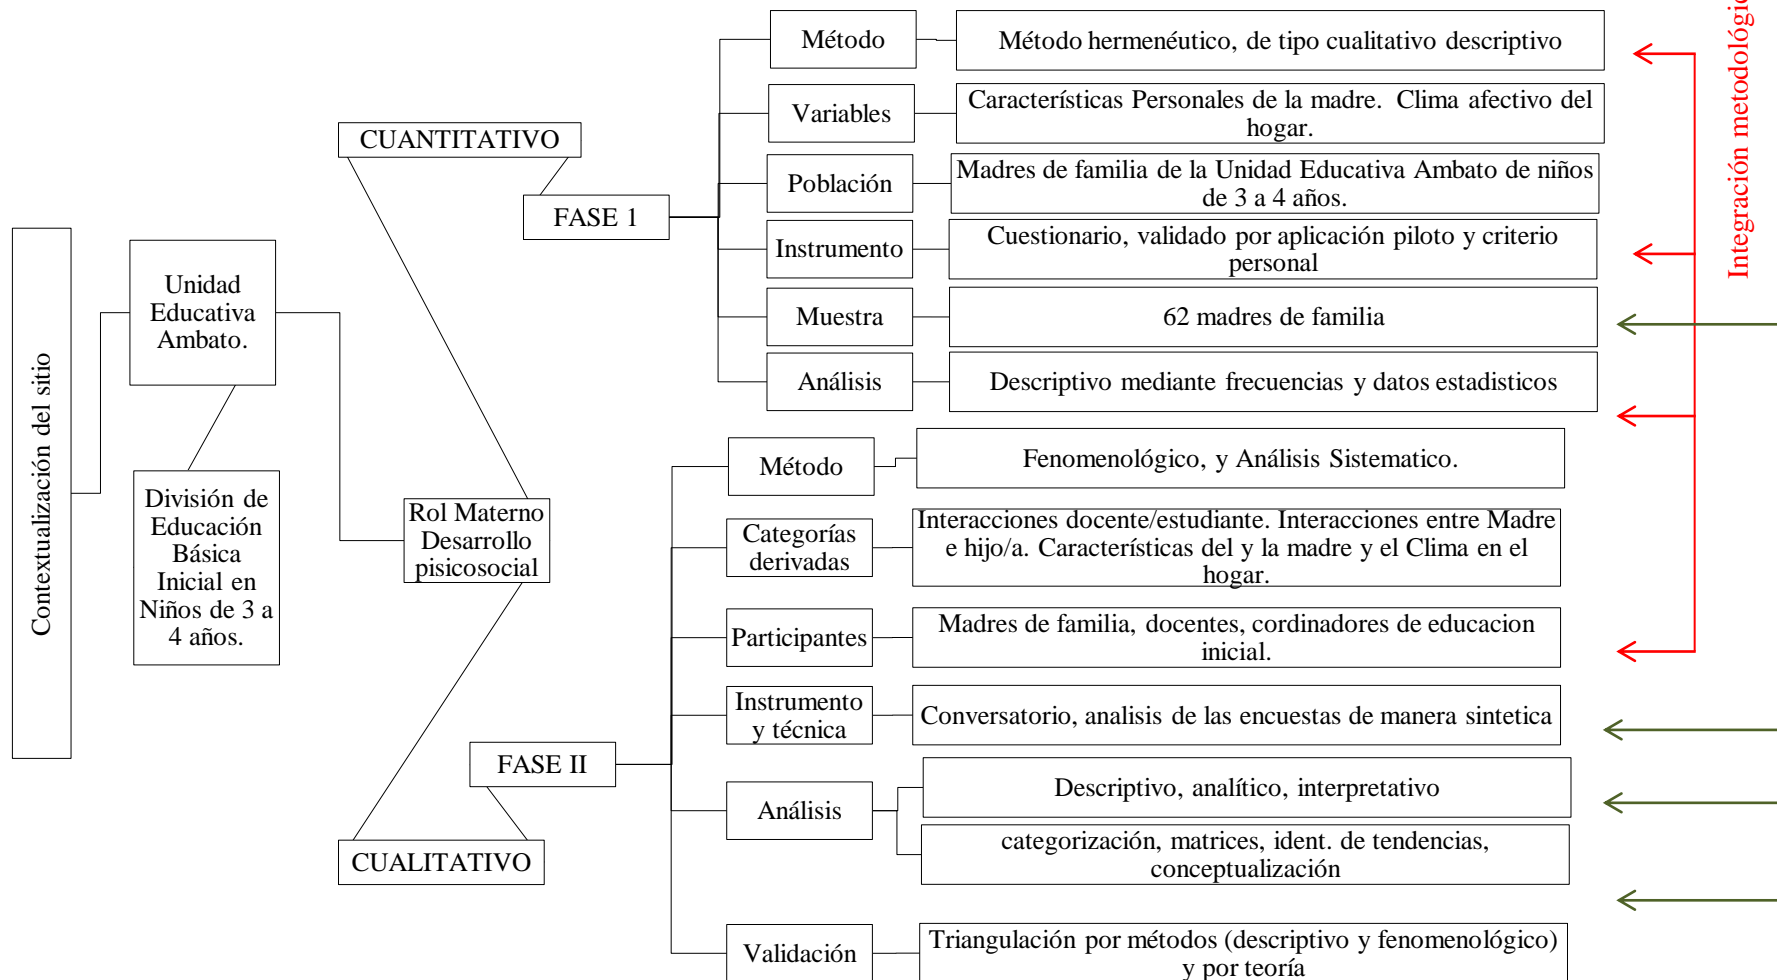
Contextualización del sitio

Unidad Educativa Ambato.

División de Educación Básica Inicial en Niños de 3 a 4 años.

CUANTITATIVO

Rol Materno Desarrollo pisicosocial

CUALITATIVO

FASE 1

Método

Método hermenéutico, de tipo cualitativo descriptivo

Variables

Características Personales de la madre. Clima afectivo del hogar.

Población

Madres de familia de la Unidad Educativa Ambato de niños de 3 a 4 años.

Instrumento

Cuestionario, validado por aplicación piloto y criterio personal

Muestra

62 madres de familia

Análisis

Descriptivo mediante frecuencias y datos estadisticos

FASE II

Método

Fenomenológico, y Análisis Sistematico.

Categorías derivadas

Interacciones docente/estudiante. Interacciones entre Madre e hijo/a. Características del y la madre y el Clima en el hogar.

Participantes

Madres de familia, docentes, cordinadores de educacion inicial.

Instrumento y técnica

Conversatorio, analisis de las encuestas de manera sintetica

Análisis

Descriptivo, analítico, interpretativo

categorización, matrices, ident. de tendencias, conceptualización

Validación

Triangulación por métodos (descriptivo y fenomenológico) y por teoría

Integración metodológi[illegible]